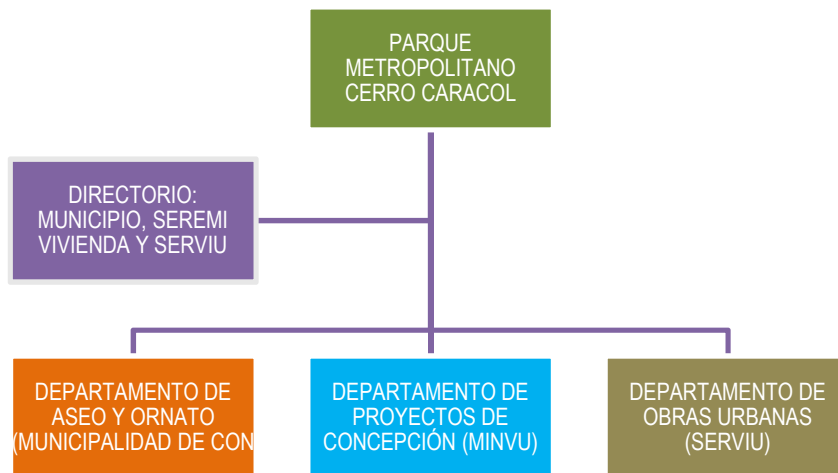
PARQUE METROPOLITANO CERRO CARACOL

DIRECTORIO: MUNICIPIO, SEREMI VIVIENDA Y SERVIU

DEPARTAMENTO DE ASEO Y ORNATO (MUNICIPALIDAD DE CON

DEPARTAMENTO DE PROYECTOS DE CONCEPCIÓN (MINVU)

DEPARTAMENTO DE OBRAS URBANAS (SERVIU)